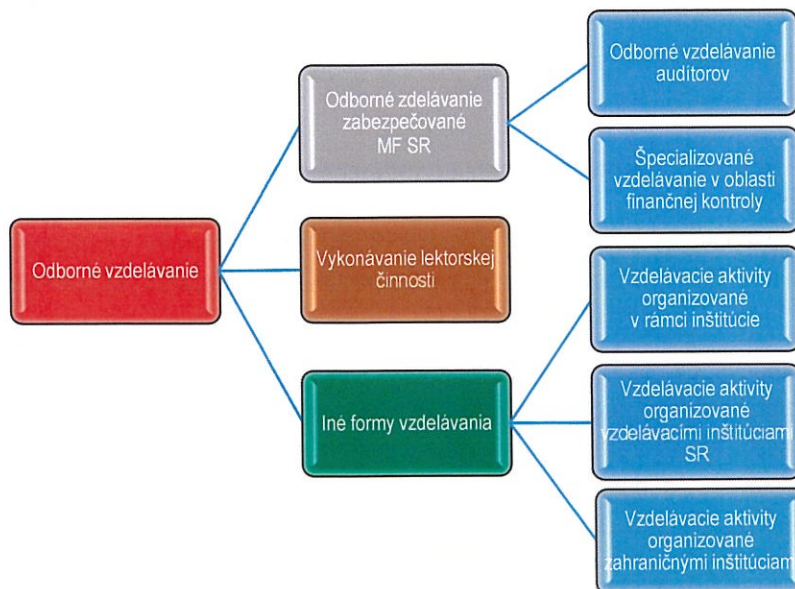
Odborné vzdelávanie

Odborné zdelávanie zabezpečované MF SR

Odborné vzdelávanie audítorov

Špecializované vzdelávanie v oblasti finančnej kontroly

Vykonávanie lektorskej činnosti

Iné formy vzdelávania

Vzdelávacie aktivity organizované v rámci inštitúcie

Vzdelávacie aktivity organizované vzdelávacími inštitúciami SR

Vzdelávacie aktivity organizované zahraničnými inštitúciam